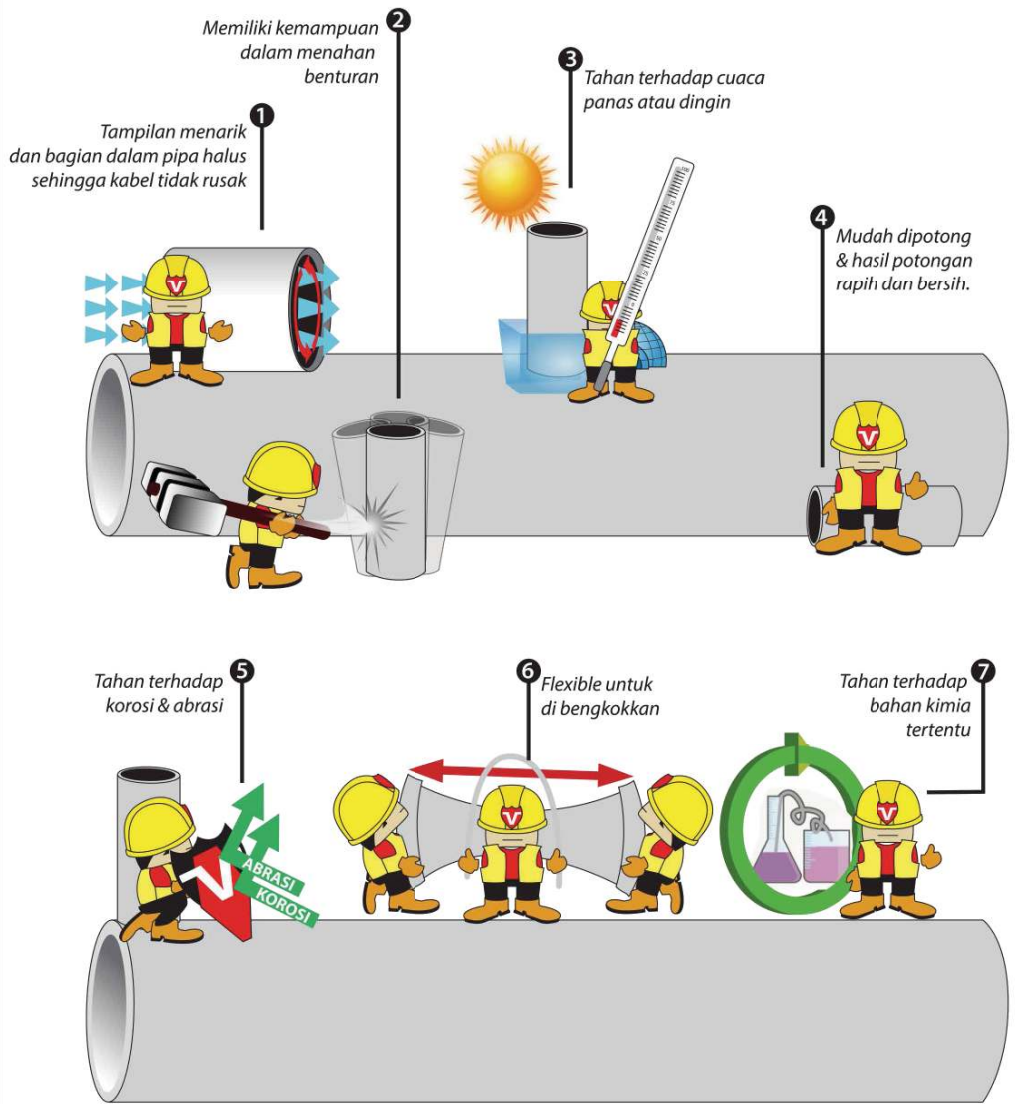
2
Memiliki kemampuan dalam menahan benturan

1
Tampilan menarik dan bagian dalam pipa halus sehingga kabel tidak rusak

3
Tahan terhadap cuaca panas atau dingin

4
Mudah dipotong & hasil potongan rapih dan bersih.

V

5
Tahan terhadap korosi & abrasi

ABRASI
KOROSI

6
Flexible untuk di bengkokkan

7
Tahan terhadap bahan kimia tertentu